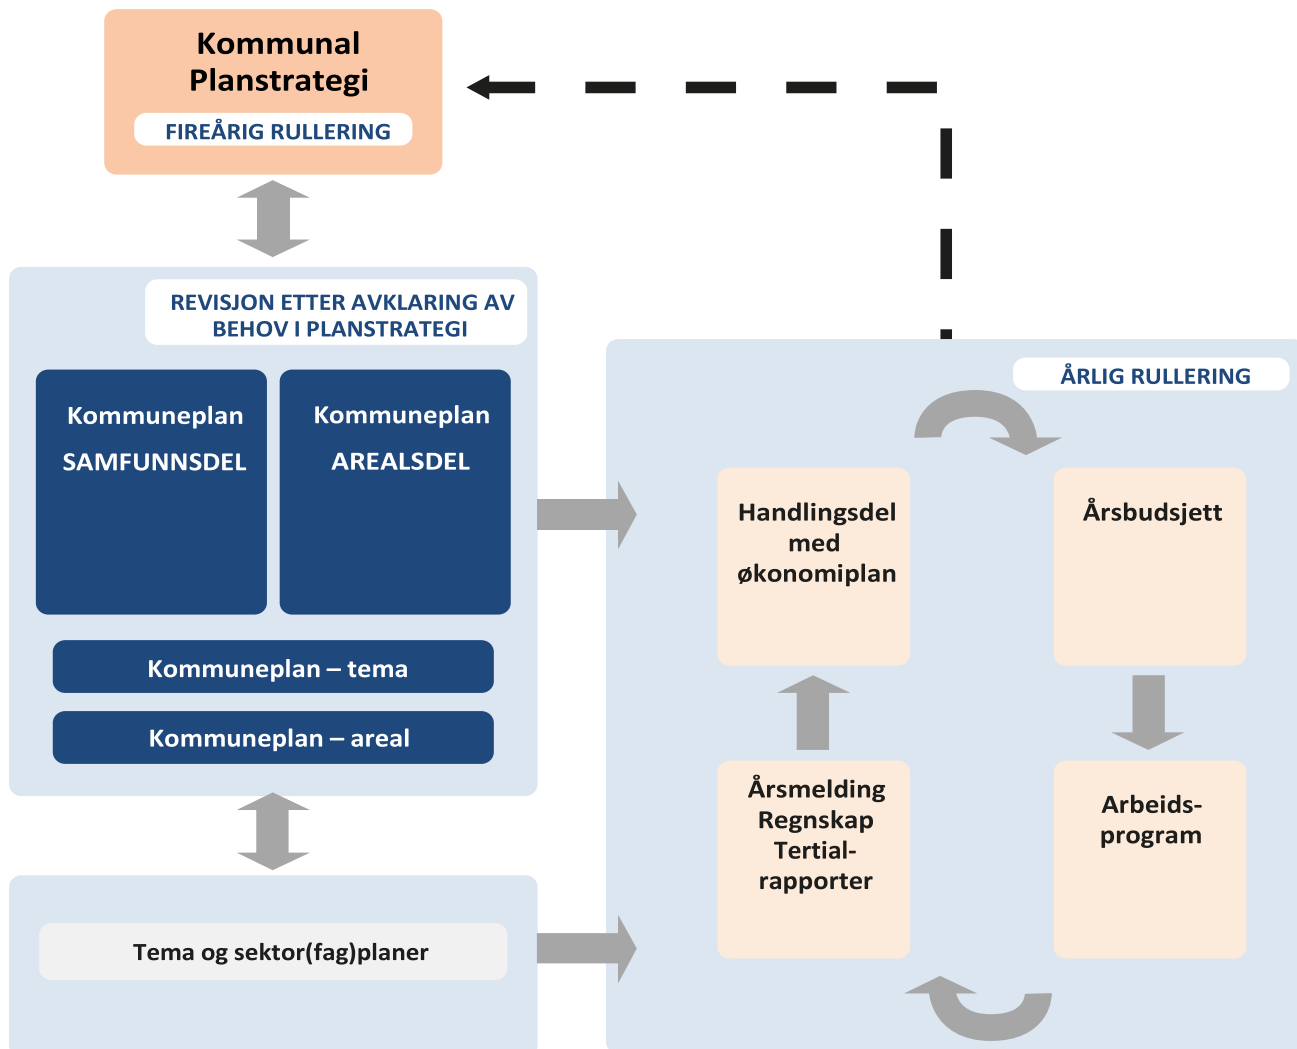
Kommunal Planstrategi

FIREÅRIG RULLERING

REVISJON ETTER AVKLARING AV BEHOV I PLANSTRATEGI

Kommuneplan SAMFUNNSDEL

Kommuneplan AREALSDEL

Kommuneplan – tema

Kommuneplan – areal

Tema og sektor(fag)planer

ÅRLIG RULLERING

Handlingsdel med økonomiplan

Årsbudsjett

Årsmelding Regnskap Tertialrapporter

Arbeidsprogram